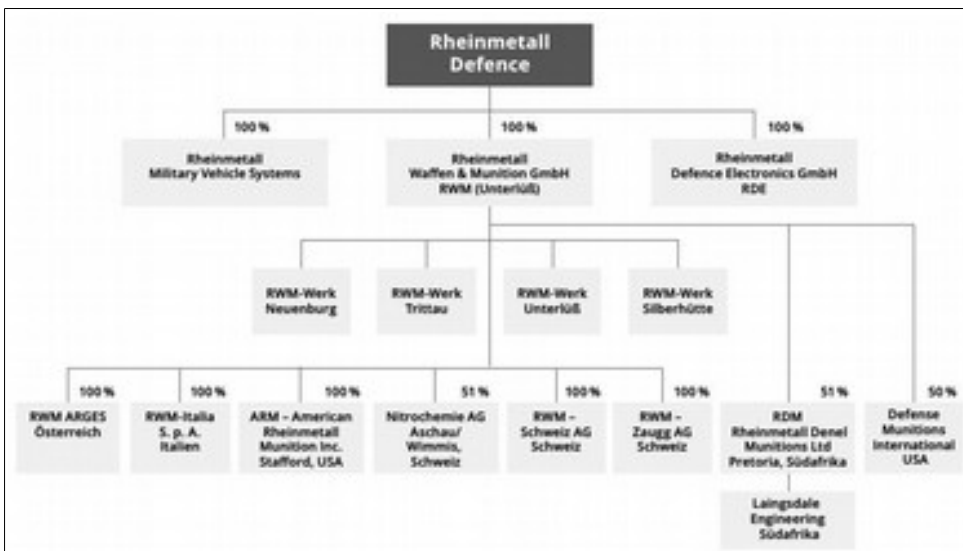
Rheinmetall Defence

100 %
Rheinmetall Military Vehicle Systems

100 %
Rheinmetall Waffen & Munition GmbH RWM (Unterlüß)

100 %
Rheinmetall Defence Electronics GmbH RDE

RWM-Werk Neuenburg

RWM-Werk Trittau

RWM-Werk Unterlüß

RWM-Werk Silberhütte

100 %
RWM ARGES Österreich

100 %
RWM-Italia S. p. A. Italien

100 %
ARM – American Rheinmetall Munition Inc. Stafford, USA

51 %
Nitrochemie AG Aschau/ Wimmis, Schweiz

100 %
RWM – Schweiz AG Schweiz

100 %
RWM – Zaugg AG Schweiz

51 %
RDM Rheinmetall Denel Munitions Ltd Pretoria, Südafrika

50 %
Defense Munitions International USA

Laingsdale Engineering Südafrika